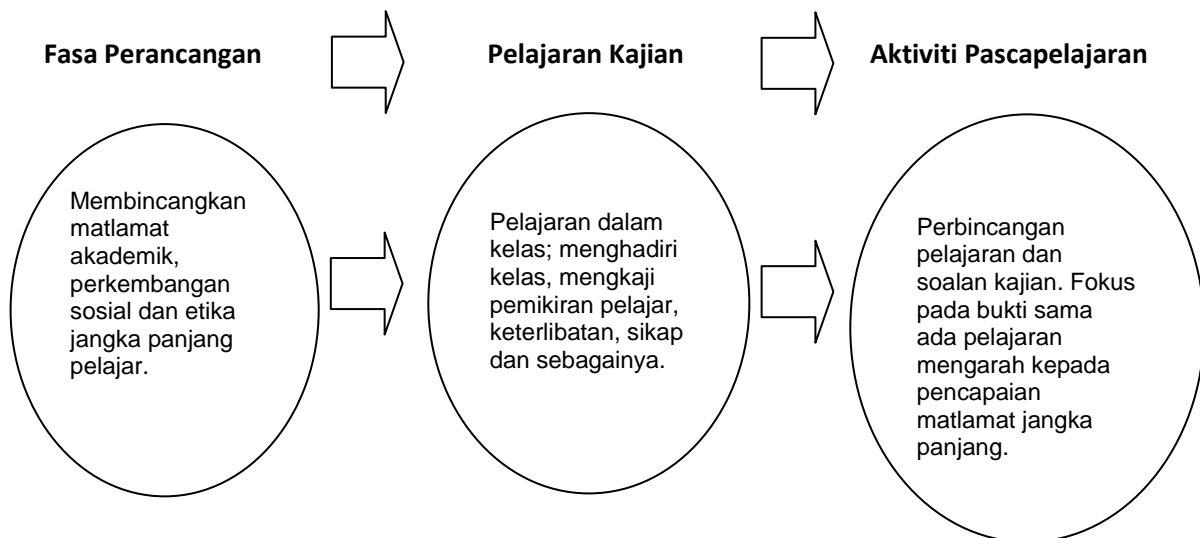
Fasa Perancangan

Pelajaran Kajian

Aktiviti Pascapelajaran

Membincangkan matlamat akademik, perkembangan sosial dan etika jangka panjang pelajar.

Pelajaran dalam kelas; menghadiri kelas, mengkaji pemikiran pelajar, keterlibatan, sikap dan sebagainya.

Perbincangan pelajaran dan soalan kajian. Fokus pada bukti sama ada pelajaran mengarah kepada pencapaian matlamat jangka panjang.